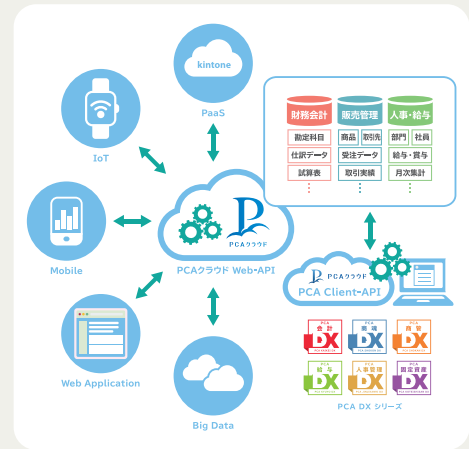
kintone

PaaS

IoT

Mobile

Web Application

Big Data

PCAクラウド

PCAクラウド Web-API

財務会計

販売管理

人事・給与

勘定科目

仕訳データ

試算表

商品

取引先

受注データ

取引実績

部門

社員

給与・賞与

月次集計

PCAクラウド

PCA Client-API

会計 DX

商魂 DX

商管 DX

給与 DX

人事管理 DX

固定資産 DX

PCA DX シリーズ